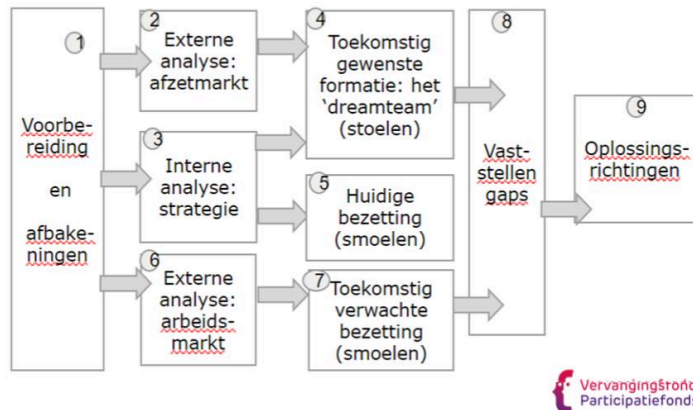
1
Voorbereiding en afbakeningen

2
Externe analyse: afzetmarkt

3
Interne analyse: strategie

6
Externe analyse: arbeidsmarkt

4
Toekomstig gewenste formatie: het 'dreamteam' (stoelen)

5
Huidige bezetting (smoelen)

7
Toekomstig verwachte bezetting (smoelen)

8
Vaststellen gaps

9
Oplossingsrichtingen

Vervangingsfonds
Participatiefonds